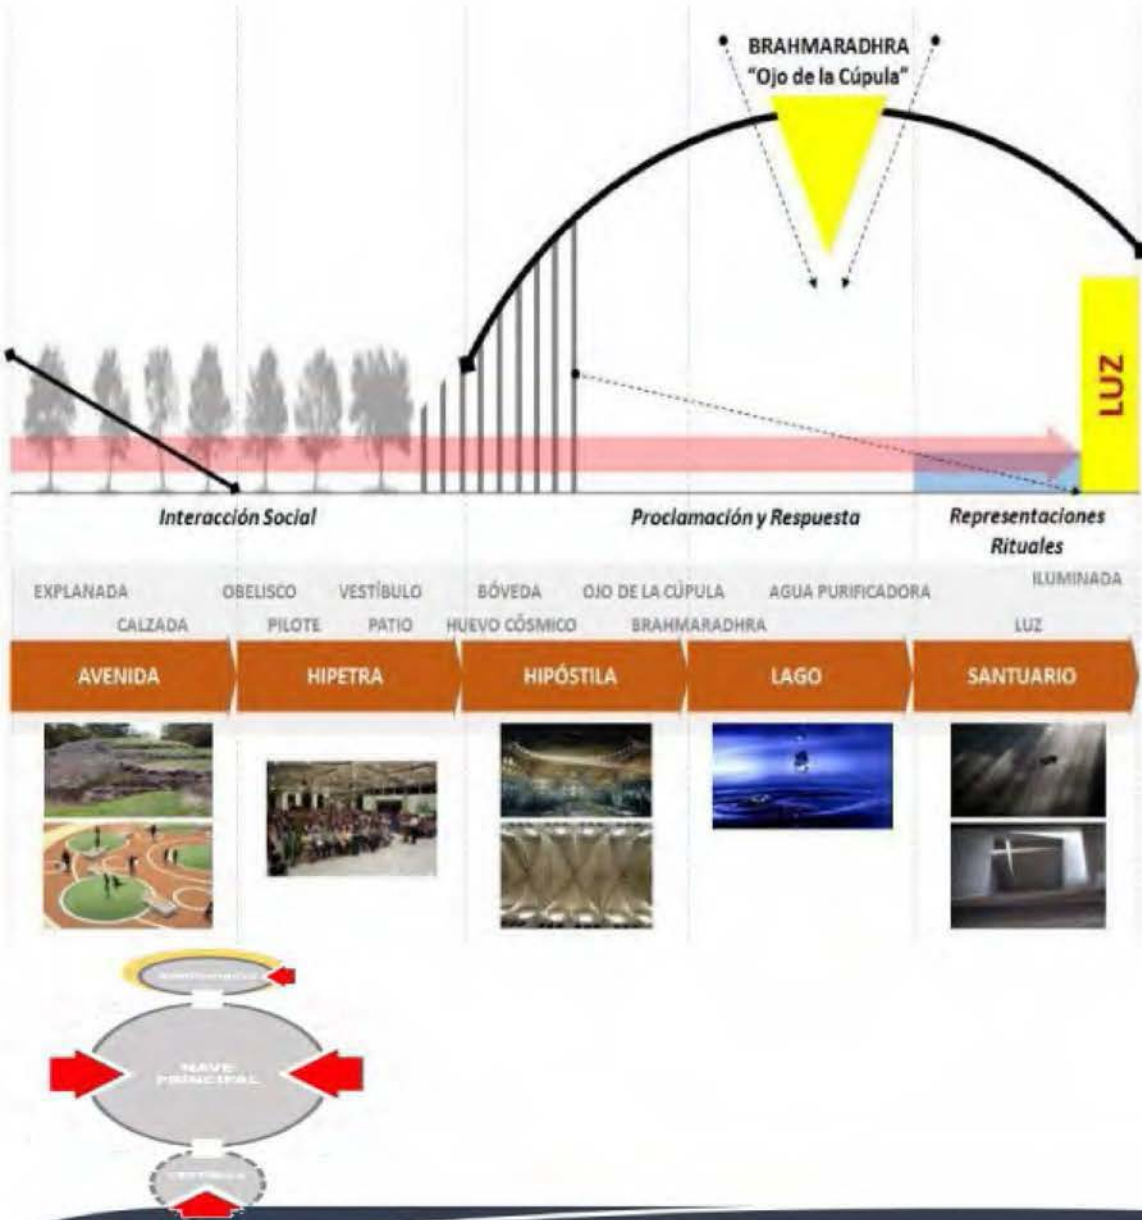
BRAHMARADHRA
"Ojo de la Cúpula"

LUZ

Interacción Social

Proclamación y Respuesta

Representaciones Rituales

EXPLANADA
CALZADA
OBELISCO
PILOTE
VESTÍBULO
PATIO
BÓVEDA
HUEVO CÓSMICO
OJO DE LA CÚPULA
BRAHMARADHRA
AGUA PURIFICADORA
ILUMINADA
LUZ

AVENIDA
HIPETRA
HIPÓSTILA
LAGO
SANTUARIO

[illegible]

NAVE PRINCIPAL

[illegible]